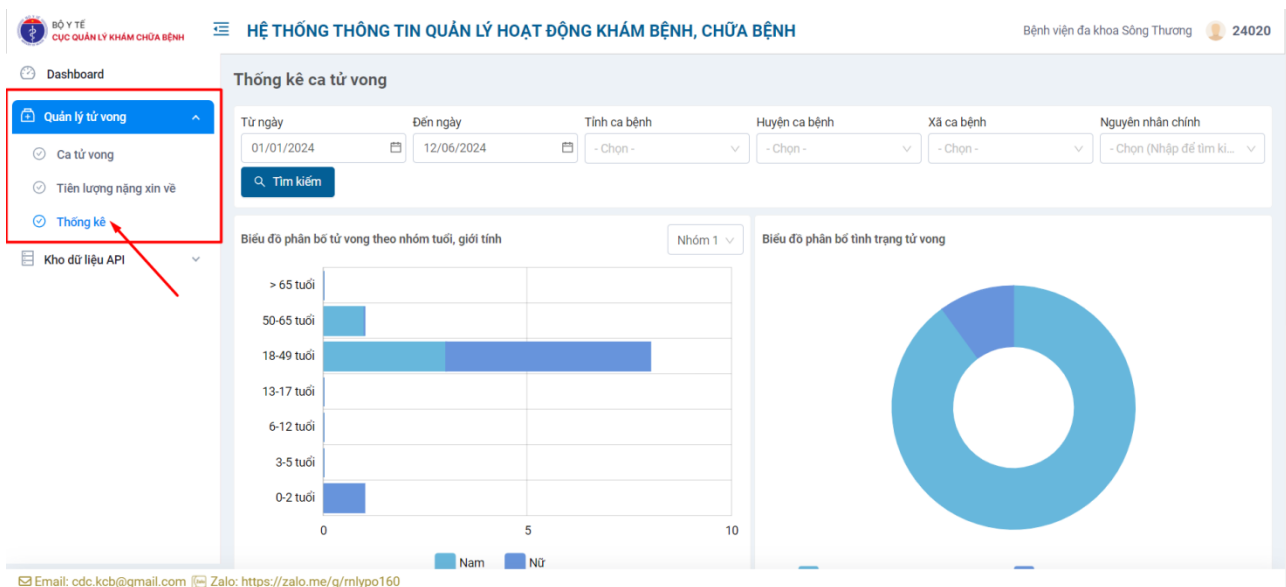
BỘ Y TẾ
CỤC QUẢN LÝ KHÁM CHỮA BỆNH

HỆ THỐNG THÔNG TIN QUẢN LÝ HOẠT ĐỘNG KHÁM BỆNH, CHỮA BỆNH

Bệnh viện đa khoa Sông Thương 24020

Dashboard
Quản lý tử vong
Ca tử vong
Tiên lượng nặng xin về
Thống kê
Kho dữ liệu API

Thống kê ca tử vong

Từ ngày
01/01/2024
Đến ngày
12/06/2024
Tỉnh ca bệnh
- Chọn -
Huyện ca bệnh
- Chọn -
Xã ca bệnh
- Chọn -
Nguyên nhân chính
- Chọn (Nhập để tìm ki...
Tìm kiếm

Biểu đồ phân bố tử vong theo nhóm tuổi, giới tính
Nhóm 1

> 65 tuổi
50-65 tuổi
18-49 tuổi
13-17 tuổi
6-12 tuổi
3-5 tuổi
0-2 tuổi
0
5
10
Nam
Nữ

Biểu đồ phân bố tình trạng tử vong

Email: cdc.kcb@gmail.com Zalo: https://zalo.me/g/rnlypo160